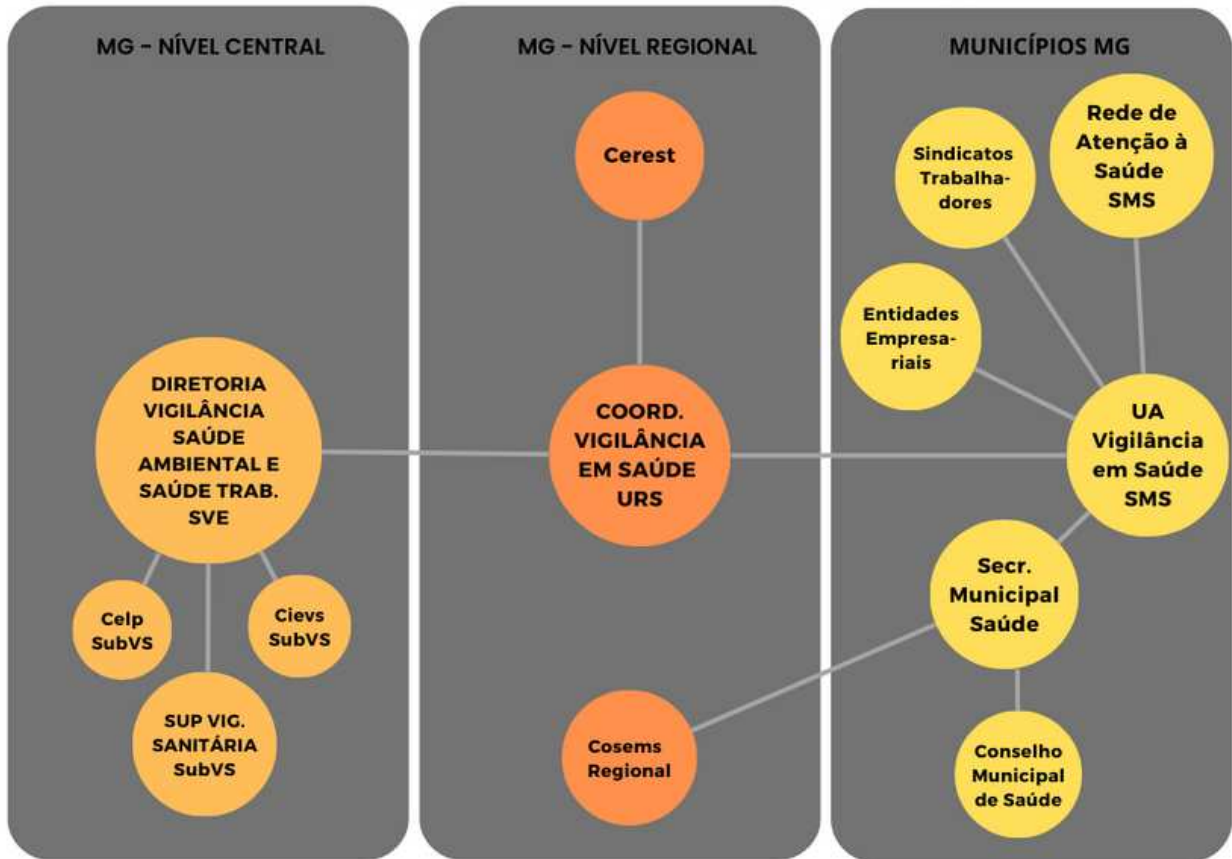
MG – NÍVEL CENTRAL

DIRETORIA VIGILÂNCIA SAÚDE AMBIENTAL E SAÚDE TRAB. SVE

Celp SubVS

Cievs SubVS

SUP VIG. SANITÁRIA SubVS

MG – NÍVEL REGIONAL

Cerest

COORD. VIGILÂNCIA EM SAÚDE URS

Cosems Regional

MUNICÍPIOS MG

Sindicatos Trabalhadores

Rede de Atenção à Saúde SMS

Entidades Empresariais

UA Vigilância em Saúde SMS

Secr. Municipal Saúde

Conselho Municipal de Saúde